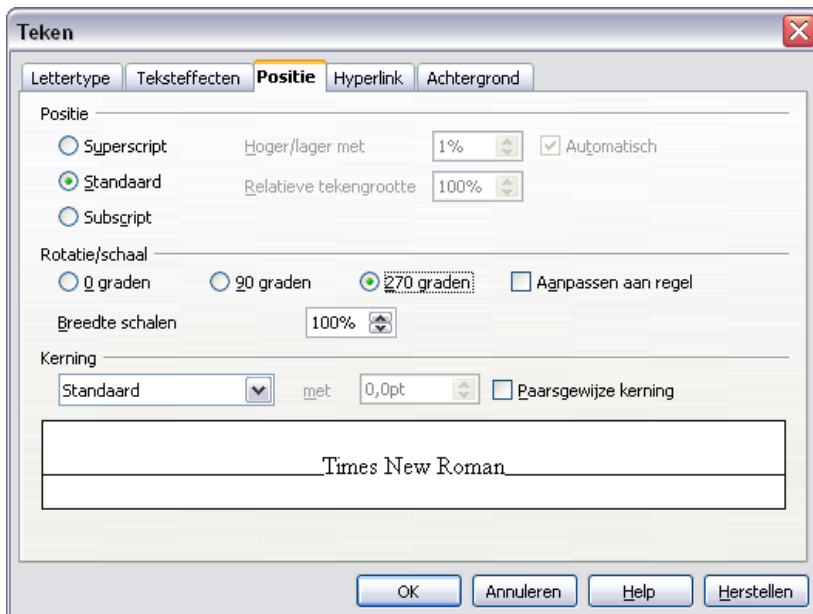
Teken

Lettertype | Teksteffecten | Positie | Hyperlink | Achtergrond

Positie

Superscript
Hoger/lager met 1%
Automatisch

Standaard
Relatieve tekengrootte 100%

Subscript

Rotatie/schaal

0 graden
90 graden
270 graden
Aanpassen aan regel

Breedte schalen 100%

Kerning

Standaard
met 0,0pt
Paarsgewijze kerning

Times New Roman

OK
Annuleren
Help
Herstellen